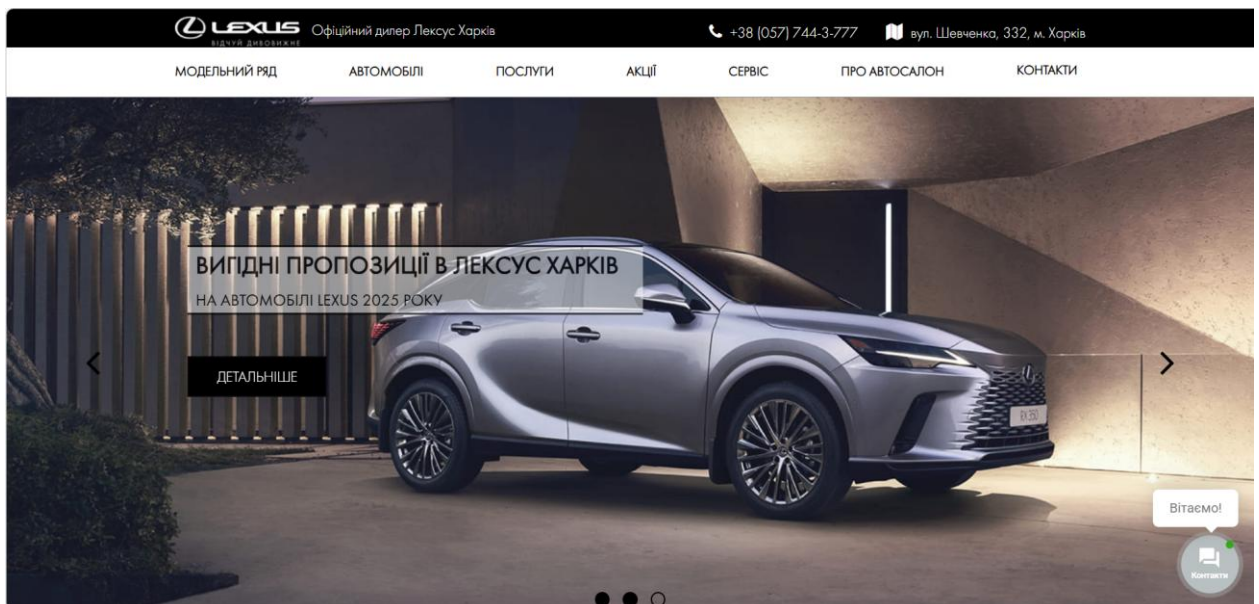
LEXUS
ВІДЧУЙ ДИВОВИЖНЕ
Офіційний дилер Лексус Харків
+38 (057) 744-3-777
вул. Шевченка, 332, м. Харків

МОДЕЛЬНИЙ РЯД
АВТОМОБІЛІ
ПОСЛУГИ
АКЦІЇ
СЕРВІС
ПРО АВТОСАЛОН
КОНТАКТИ

ВИГІДНІ ПРОПОЗИЦІЇ В ЛЕКСУС ХАРКІВ
НА АВТОМОБІЛІ LEXUS 2025 РОКУ

ДЕТАЛЬНІШЕ

RX 350

Вітаємо!
Контакти